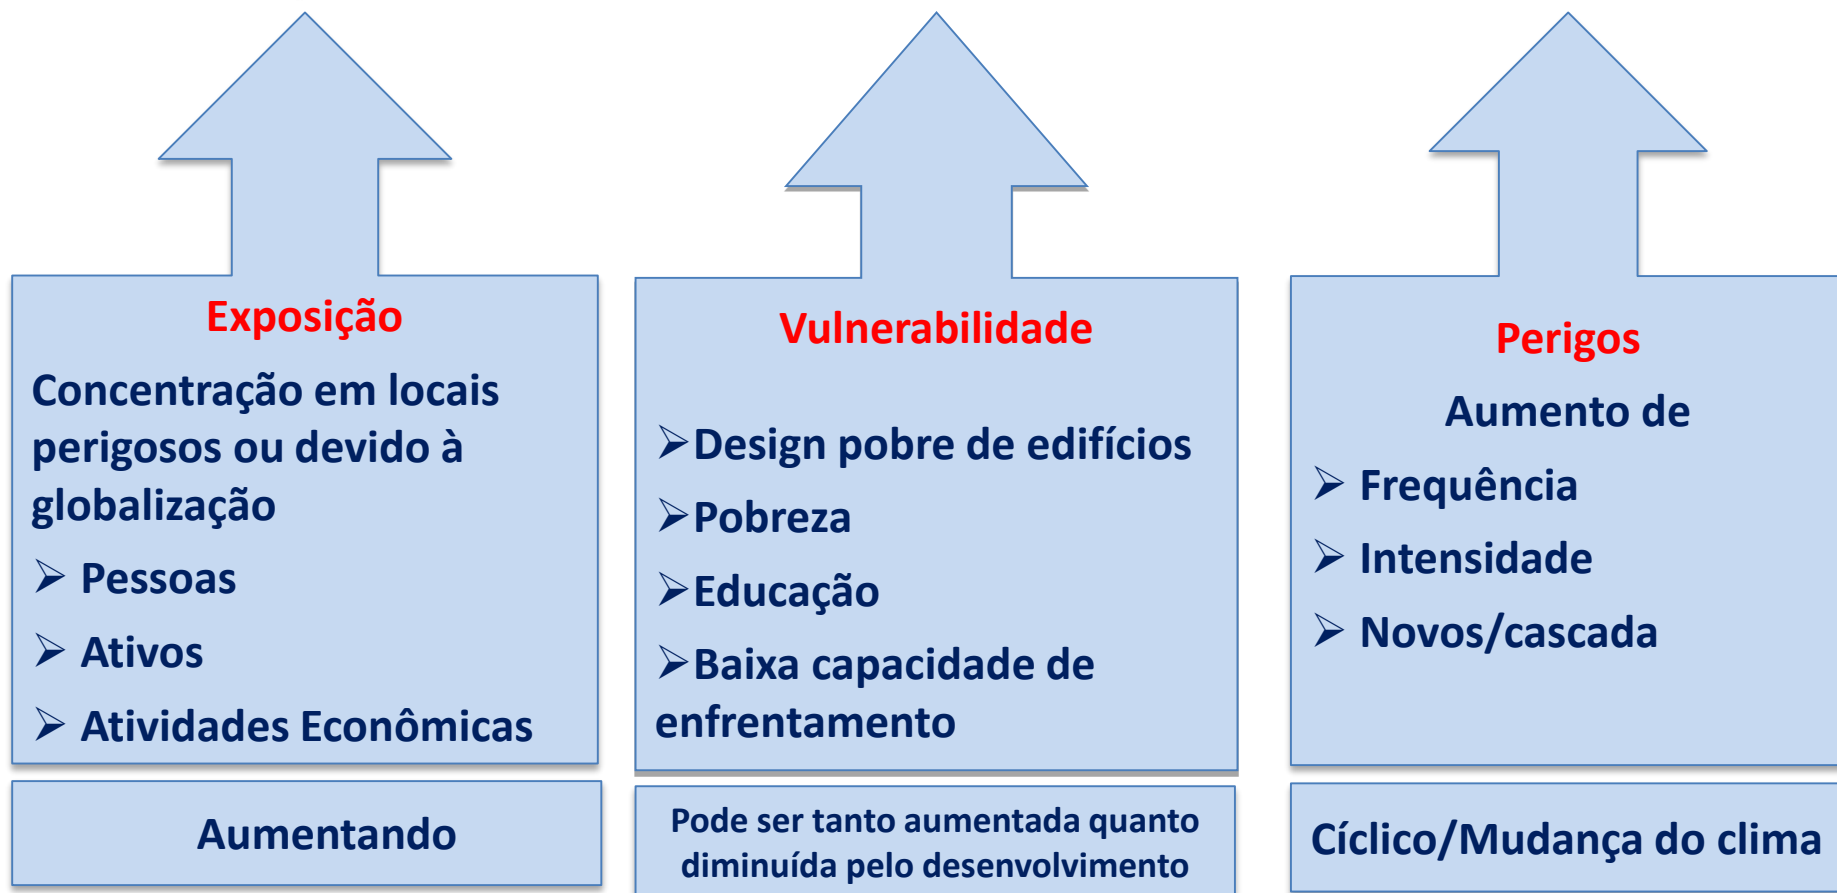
Exposição

Concentração em locais perigosos ou devido à globalização

➢ Pessoas

➢ Ativos

➢ Atividades Econômicas

Aumentando

Vulnerabilidade

➢Design pobre de edifícios

➢Pobreza

➢Educação

➢Baixa capacidade de enfrentamento

Pode ser tanto aumentada quanto diminuída pelo desenvolvimento

Perigos

Aumento de

➢ Frequência

➢ Intensidade

➢ Novos/cascada

Cíclico/Mudança do clima